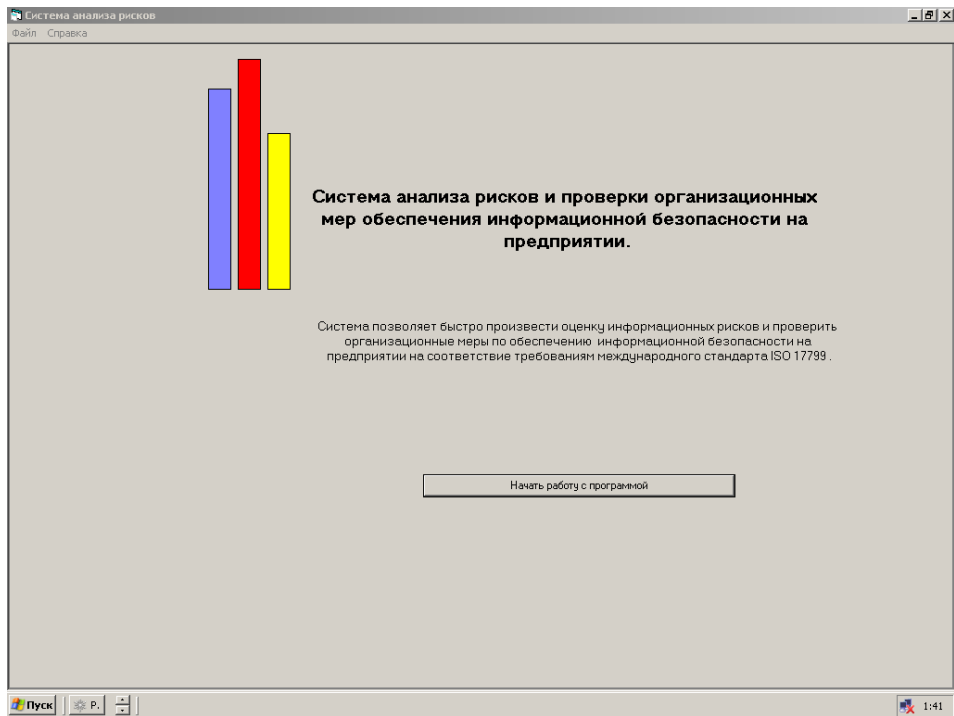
Система анализа рисков

Файл Справка

Система анализа рисков и проверки организационных мер обеспечения информационной безопасности на предприятии.

Система позволяет быстро произвести оценку информационных рисков и проверить организационные меры по обеспечению информационной безопасности на предприятии на соответствие требованиям международного стандарта ISO 17799 .

Начать работу с программой

Пуск

P.

1:41